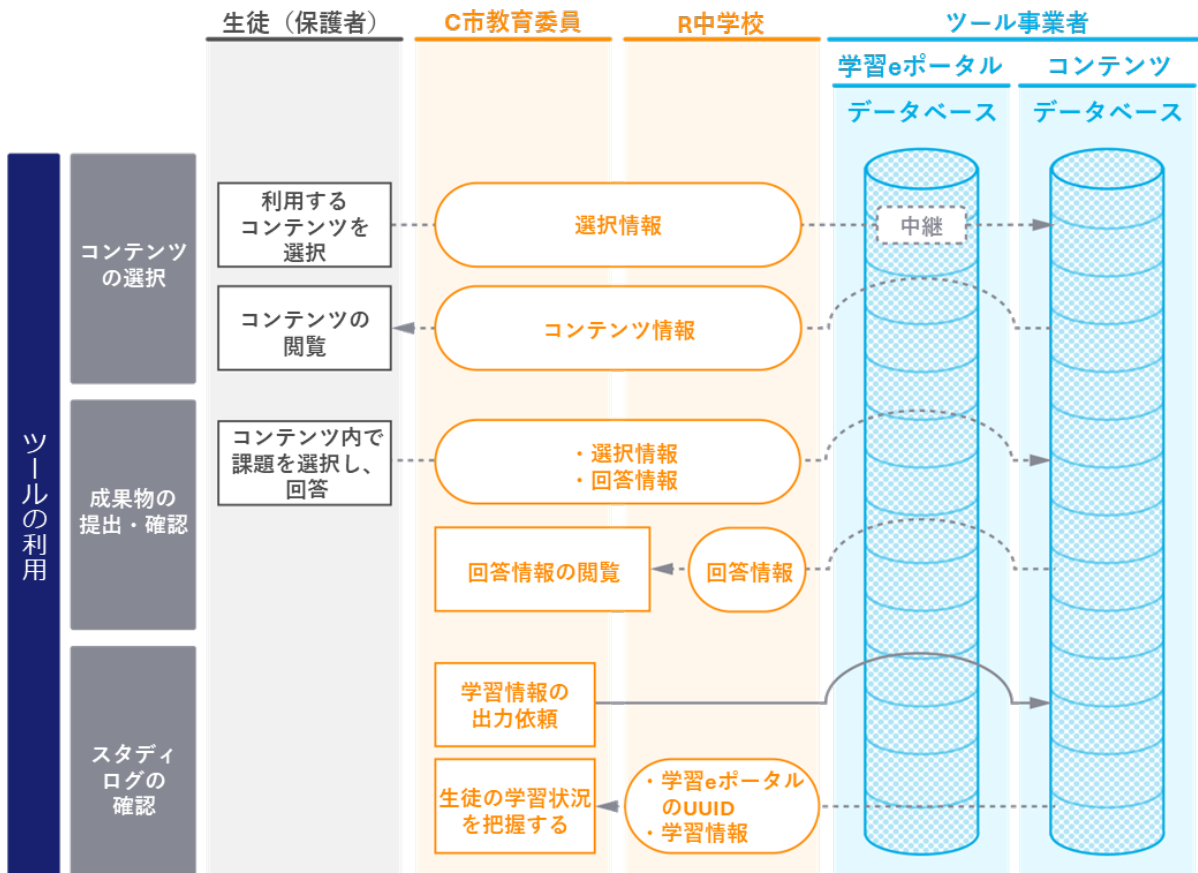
生徒（保護者）

C市教育委員

R中学校

ツール事業者

学習eポータル

コンテンツ

データベース

データベース

ツールの利用

コンテンツの選択

利用するコンテンツを選択

選択情報

中継

コンテンツの閲覧

コンテンツ情報

成果物の提出・確認

コンテンツ内で課題を選択し、回答

・選択情報
・回答情報

回答情報の閲覧

回答情報

スタディログの確認

学習情報の出力依頼

生徒の学習状況を把握する

・学習eポータルのUUID
・学習情報